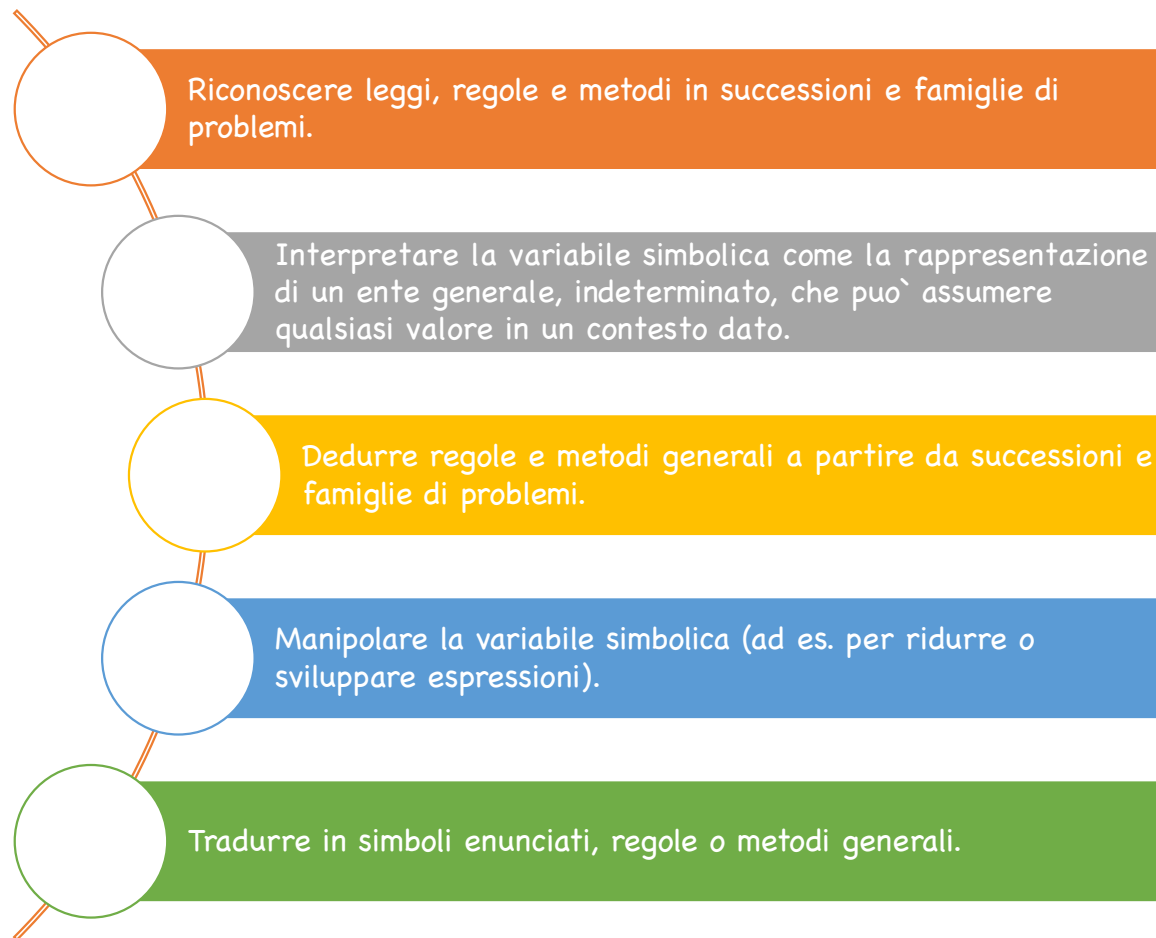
Riconoscere leggi, regole e metodi in successioni e famiglie di problemi.

Interpretare la variabile simbolica come la rappresentazione di un ente generale, indeterminato, che puo` assumere qualsiasi valore in un contesto dato.

Dedurre regole e metodi generali a partire da successioni e famiglie di problemi.

Manipolare la variabile simbolica (ad es. per ridurre o sviluppare espressioni).

Tradurre in simboli enunciati, regole o metodi generali.